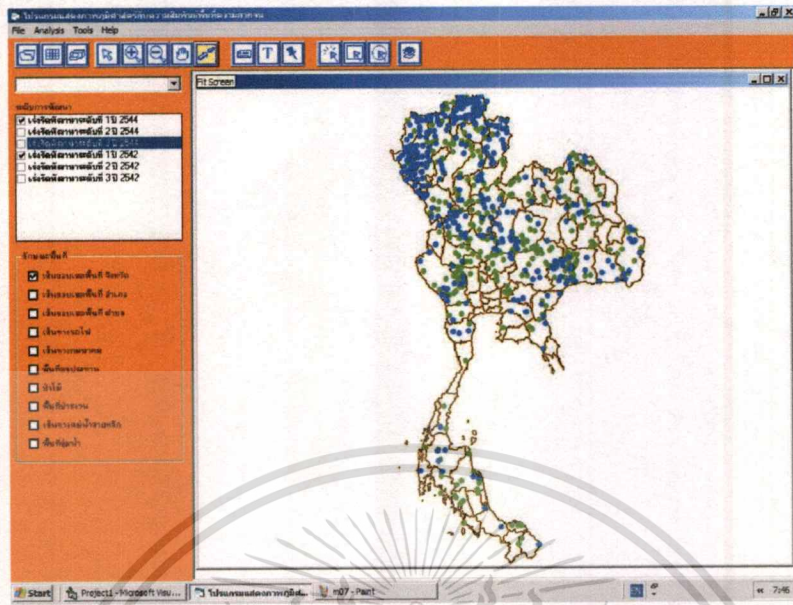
File Analysis Tools Help

Fit Screen

หมู่บ้านที่คัดเลือก
เจ้งจัดพัฒนาภาคตอนที่ 1 ปี 2544
เจ้งจัดพัฒนาภาคตอนที่ 2 ปี 2544
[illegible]
เจ้งจัดพัฒนาภาคตอนที่ 1 ปี 2542
เจ้งจัดพัฒนาภาคตอนที่ 2 ปี 2542
เจ้งจัดพัฒนาภาคตอนที่ 3 ปี 2542

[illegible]
เส้นขอบเขตพื้นที่ จังหวัด
เส้นขอบเขตพื้นที่ อำเภอ
เส้นขอบเขตพื้นที่ ตำบล
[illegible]
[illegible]
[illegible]
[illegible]
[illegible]
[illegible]
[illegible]

Start | Project1 - Microsoft Visu... | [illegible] | m07 - Paint | 7:46